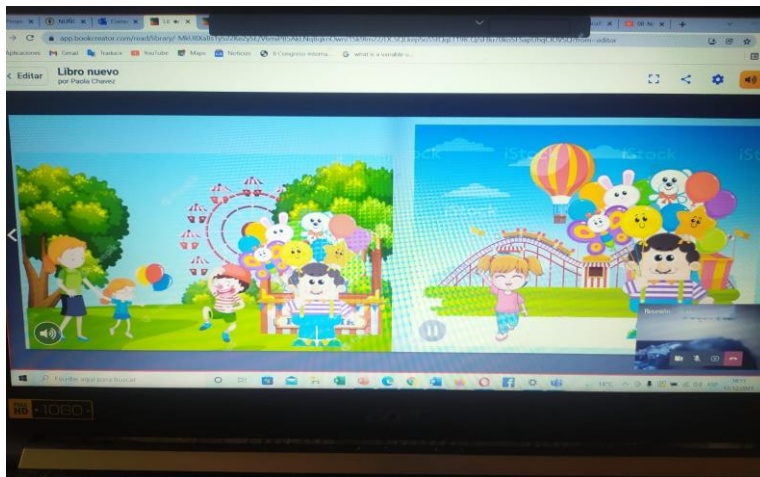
Aplicaciones Gmail Traducir YouTube Maps Noticias II Congreso Interna... what is a variable o...

app.bookcreator.com/read/library/

< Editar Libro nuevo
por Paola Chavez

iStock

iStock

Escribe aquí para buscar

HD 1080